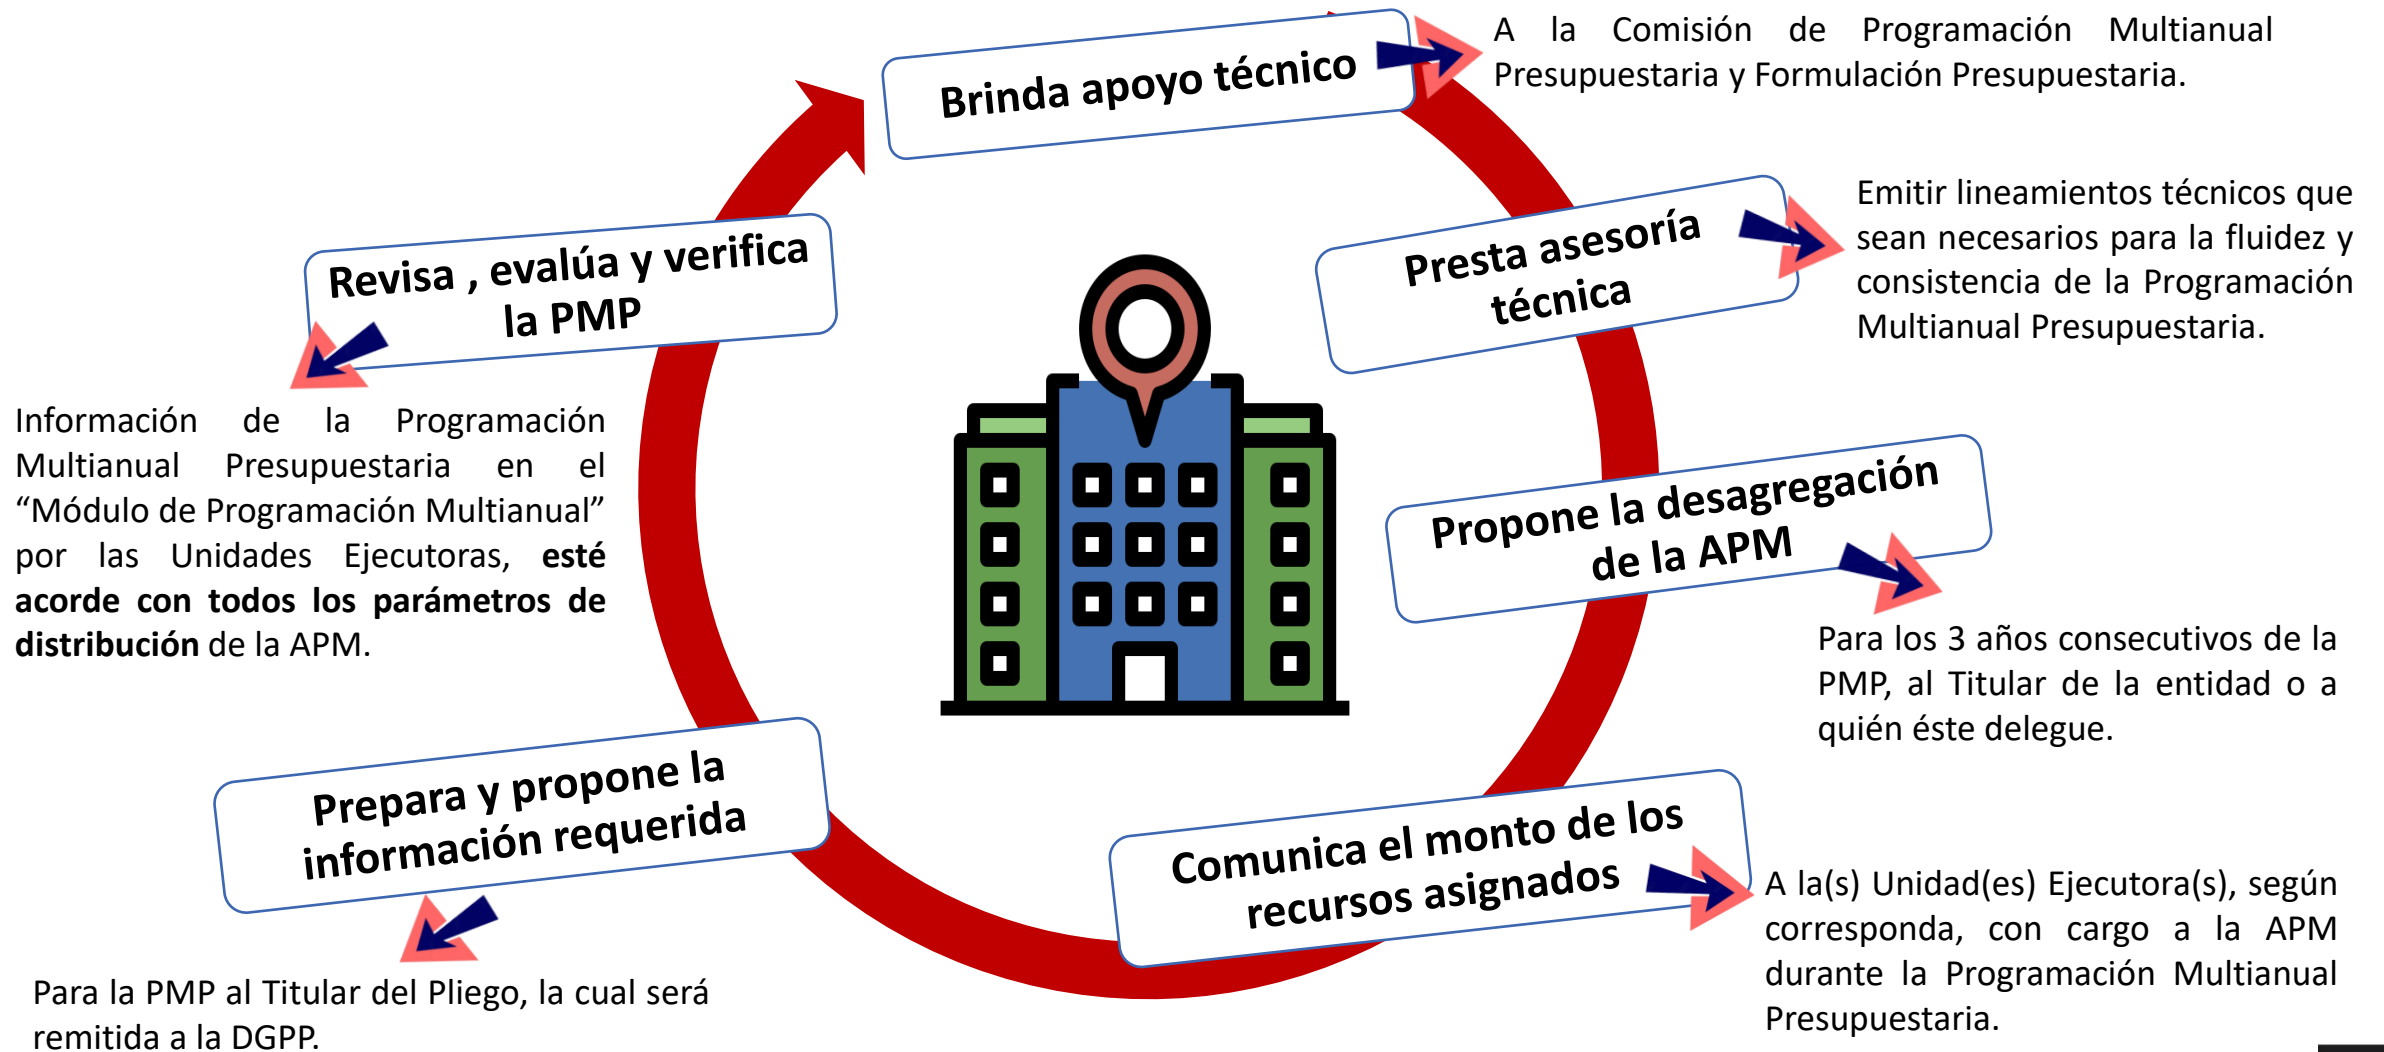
Brinda apoyo técnico

A la Comisión de Programación Multianual Presupuestaria y Formulación Presupuestaria.

Presta asesoría técnica

Emitir lineamientos técnicos que sean necesarios para la fluidez y consistencia de la Programación Multianual Presupuestaria.

Propone la desagregación de la APM

Para los 3 años consecutivos de la PMP, al Titular de la entidad o a quién éste delegue.

Comunica el monto de los recursos asignados

A la(s) Unidad(es) Ejecutora(s), según corresponda, con cargo a la APM durante la Programación Multianual Presupuestaria.

Prepara y propone la información requerida

Para la PMP al Titular del Pliego, la cual será remitida a la DGPP.

Revisa , evalúa y verifica la PMP

Información de la Programación Multianual Presupuestaria en el “Módulo de Programación Multianual” por las Unidades Ejecutoras, **esté acorde con todos los parámetros de distribución** de la APM.